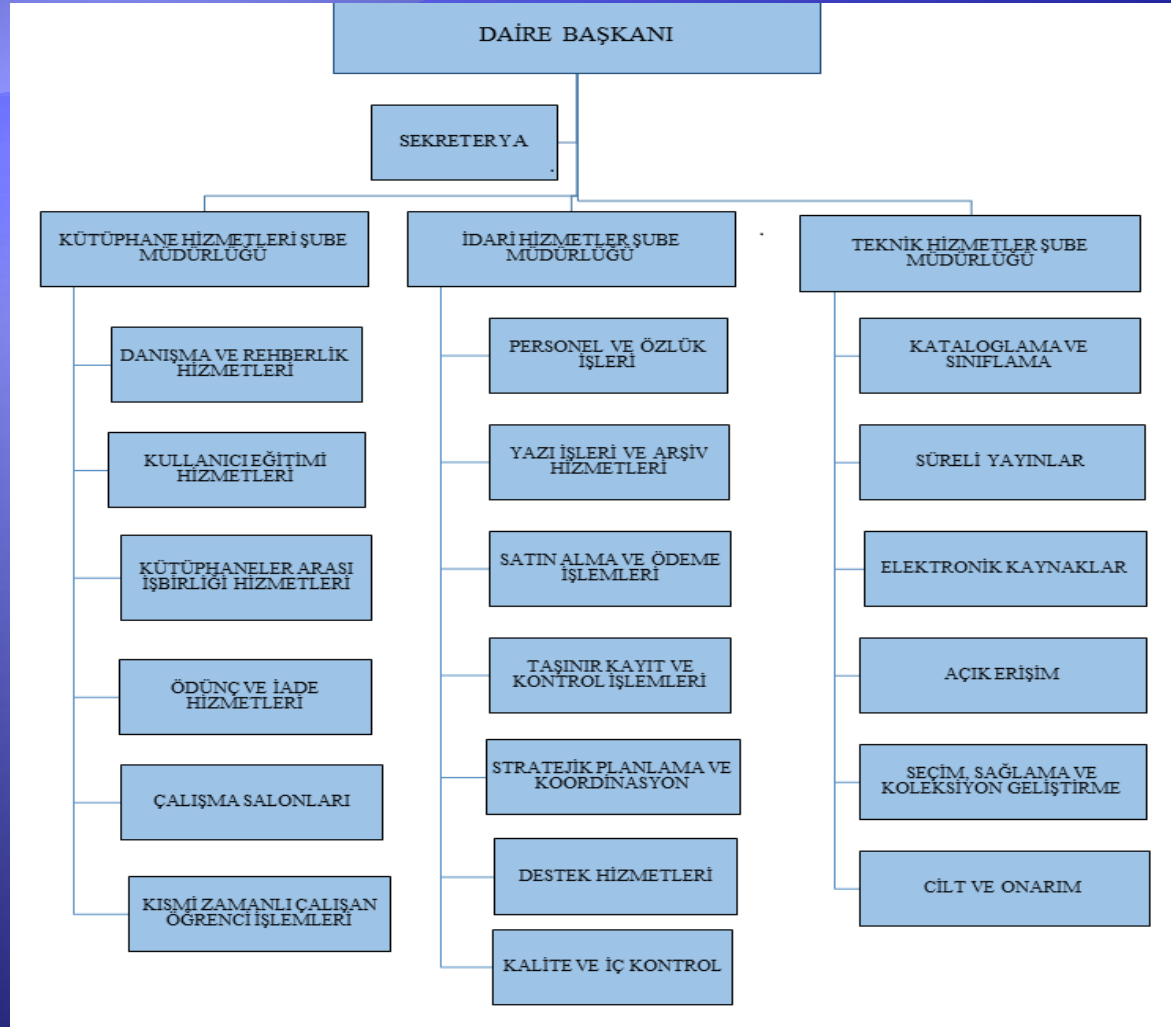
DAİRE BAŞKANI

SEKRETERYA

KÜTÜPHANE HİZMETLERİ ŞUBE MÜDÜRLÜĞÜ

DANIŞMA VE REHBERLİK HİZMETLERİ

KULLANICI EĞİTİMİ HİZMETLERİ

KÜTÜPHANELER ARASI İŞBİRLİĞİ HİZMETLERİ

ÖDÜNÇ VE İADE HİZMETLERİ

ÇALIŞMA SALONLARI

KISMİ ZAMANLI ÇALIŞAN ÖĞRENCİ İŞLEMLERİ

İDARİ HİZMETLER ŞUBE MÜDÜRLÜĞÜ

PERSONEL VE ÖZLÜK İŞLERİ

YAZI İŞLERİ VE ARŞİV HİZMETLERİ

SATIN ALMA VE ÖDEME İŞLEMLERİ

TAŞINIR KAYIT VE KONTROL İŞLEMLERİ

STRATEJİK PLANLAMA VE KOORDİNASYON

DESTEK HİZMETLERİ

KALİTE VE İÇ KONTROL

TEKNİK HİZMETLER ŞUBE MÜDÜRLÜĞÜ

KATALOGLAMA VE SINIFLAMA

SÜRELİ YAYINLAR

ELEKTRONİK KAYNAKLAR

AÇIK ERİŞİM

SEÇİM, SAĞLAMA VE KOLEKSİYON GELİŞTİRME

CİLT VE ONARIM